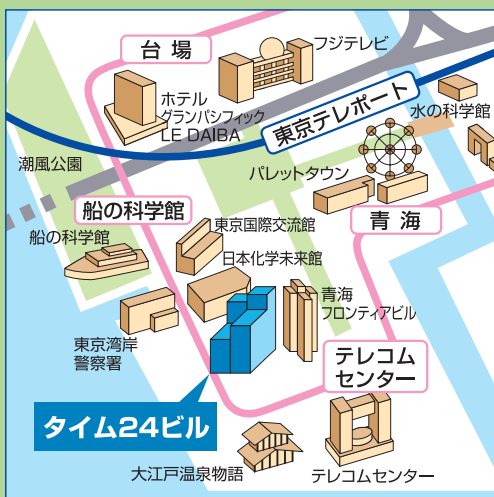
台 場

フジテレビ

ホテル グランパシフィック LE DAIBA

東京テレポート

水の科学館

潮風公園

パレットタウン

船の科学館

青 海

東京国際交流館

船の科学館

日本化学未来館

青海 フロンティアビル

東京湾岸 警察署

テレコム センター

タイム24ビル

大江戸温泉物語

テレコムセンター